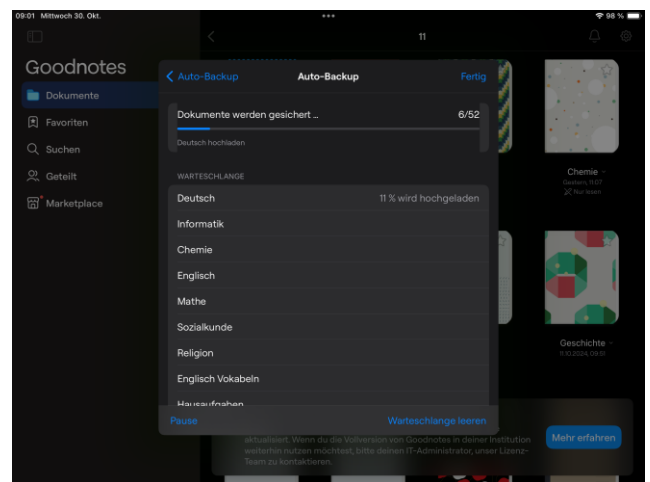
09:01 Mittwoch 30. Okt.
98 %

11

Goodnotes
Dokumente
Favoriten
Suchen
Geteilt
Marketplace

Auto-Backup
Auto-Backup
Fertig

Dokumente werden gesichert ...
6/52
Deutsch hochladen

WARTESCHLANGE
Deutsch
11 % wird hochgeladen
Informatik
Chemie
Englisch
Mathe
Sozialkunde
Religion
Englisch Vokabeln
Hausaufgaben

Pause
Warteschlange leeren

Chemie
Gestern, 11:07
Nur lesen

Geschichte
11.10.2024, 09:12

aktualisiert. Wenn du die Vollversion von Goodnotes in deiner Institution weiterhin nutzen möchtest, bitte deinen IT-Administrator, unser Lizenz-Team zu kontaktieren.
Mehr erfahren